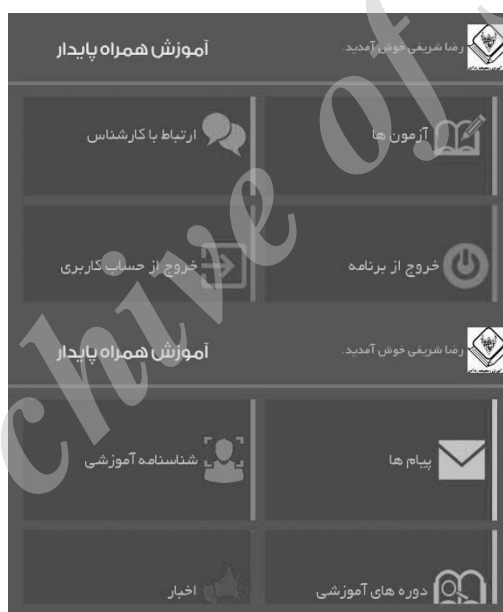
آموزش همراه پایدار

رضا شریفی خوش آمدید.

آزمون ها

ارتباط با کارشناس

خروج از برنامه

خروج از حساب کاربری

آموزش همراه پایدار

رضا شریفی خوش آمدید.

پیام ها

شناسنامه آموزشی

دوره های آموزشی

اخبار

chive of